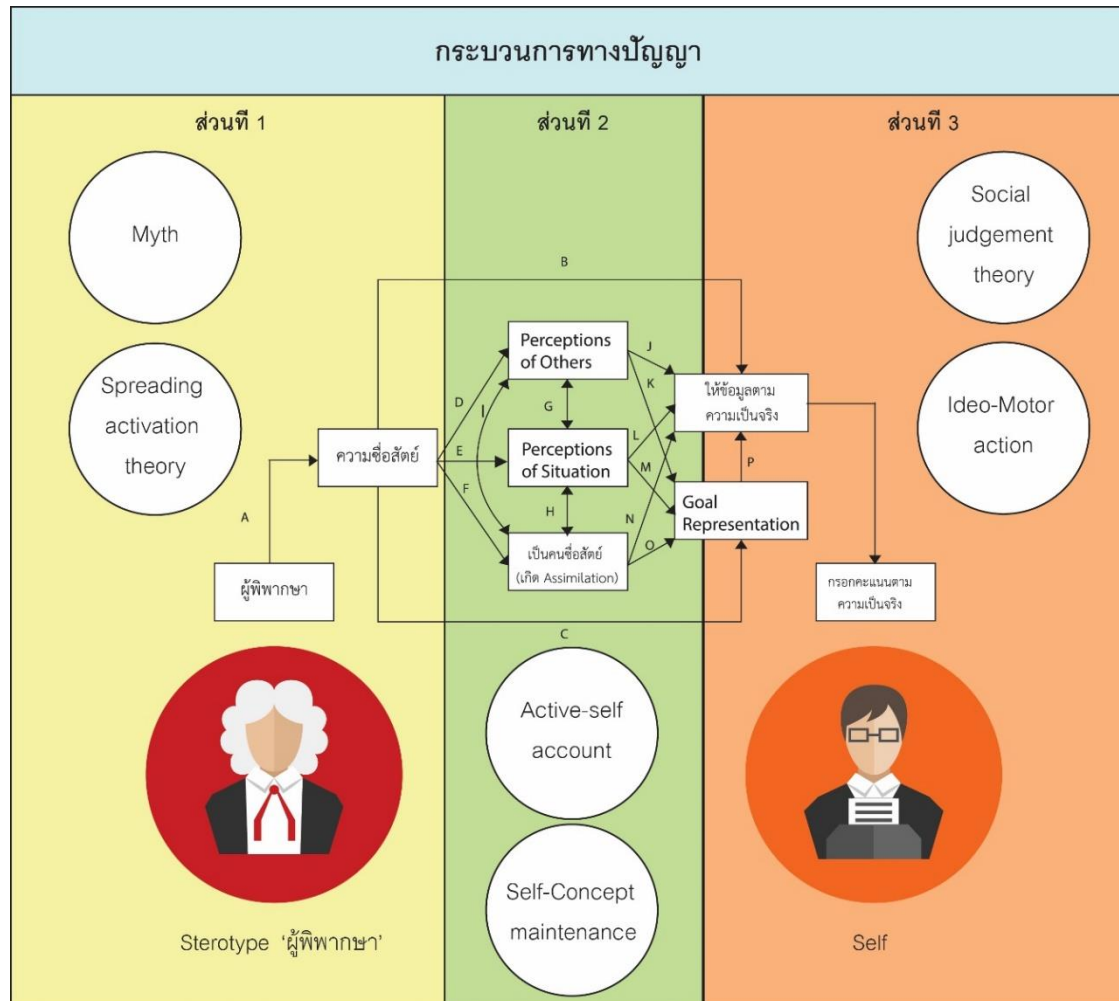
กระบวนการทางปัญญา

ส่วนที่ 1

ส่วนที่ 2

ส่วนที่ 3

Myth

Spreading activation theory

Social judgement theory

Ideo-Motor action

B

Perceptions of Others

J

K

ให้ข้อมูลตามความเป็นจริง

D

I

G

ความซื่อสัตย์

E

Perceptions of Situation

L

M

P

F

H

Goal Representation

A

N

เป็นคนซื่อสัตย์ (เกิด Assimilation)

O

ผู้พิพากษา

กรอกคะแนนตามความเป็นจริง

C

Active-self account

Self-Concept maintenance

Sterotype 'ผู้พิพากษา'

Self